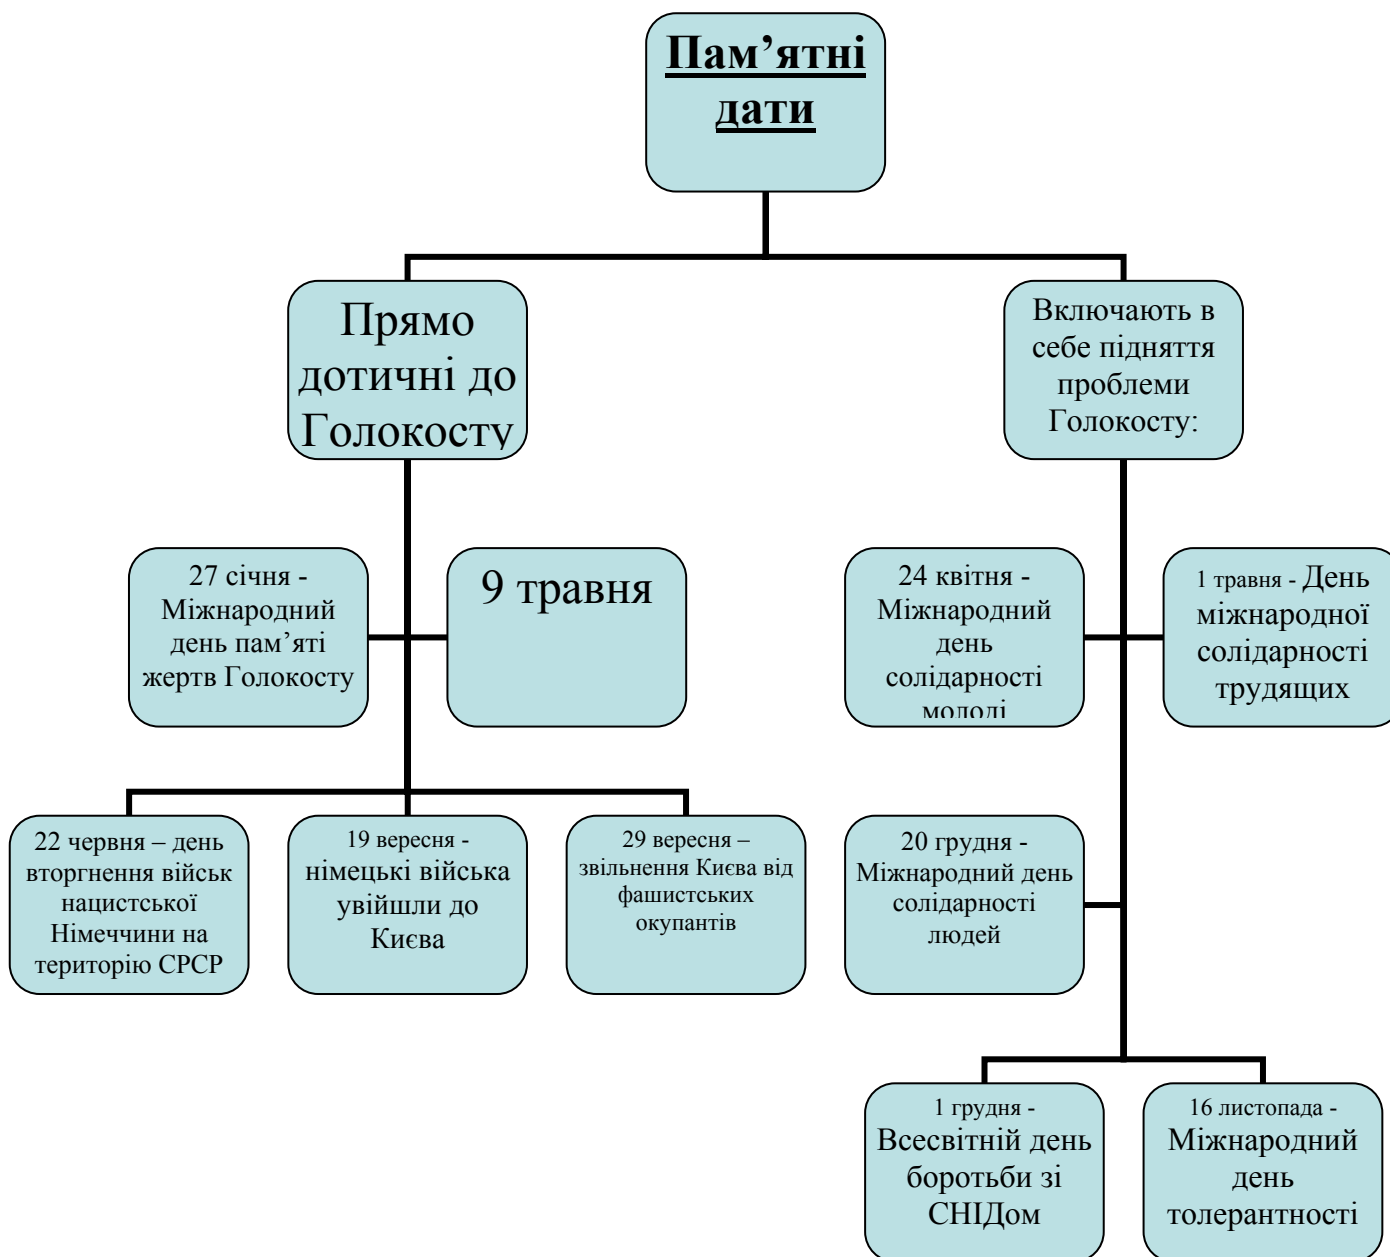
Пам’ятні дати

Прямо дотичні до Голокосту

Включають в себе підняття проблеми Голокосту:

27 січня - Міжнародний день пам’яті жертв Голокосту

9 травня

24 квітня - Міжнародний день солідарності молоді

1 травня - День міжнародної солідарності трудящих

22 червня – день вторгнення військ нацистської Німеччини на територію СРСР

19 вересня - німецькі війська увійшли до Києва

29 вересня – звільнення Києва від фашистських окупантів

20 грудня - Міжнародний день солідарності людей

1 грудня - Всесвітній день боротьби зі СНІДом

16 листопада - Міжнародний день толерантності